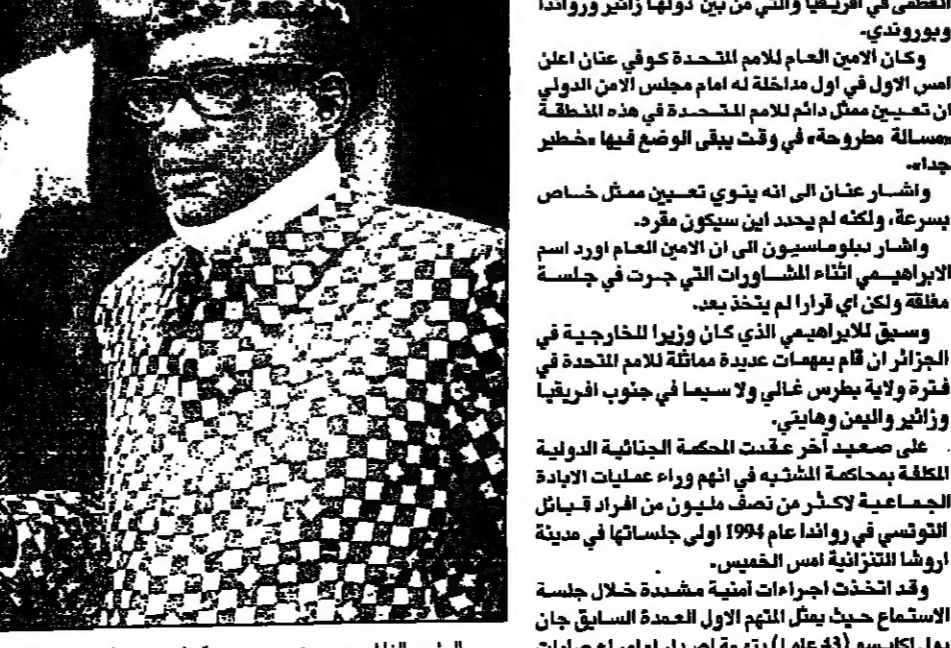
العظمى في افريقيا والتي من بين دولها زائير ورواندا وبوروندي.

وكان الامين العام للامم المتحدة كوفي عنان اعلن امس الاول في اول مداخلة له امام مجلس الامن الدولي ان تعيين ممثل دائم للامم المتحدة في هذه المنطقة «مسالة مطروحة» في وقت يبقى الوضع فيها «خطير جدا».

واشار عنان الى انه ينوي تعيين ممثل خاص بسرعة، ولكنه لم يحدد اين سيكون مقره.

واشار دبلوماسيون الى ان الامين العام اورد اسم الابراهيمي اثناء المشاورات التي جرت في جلسة مغلقة ولكن اي قرارا لم يتخذ بعد.

وسبق للابراهيمي الذي كان وزيرا للخارجية في الجزائر ان قام بمهمات عديدة مماثلة للامم المتحدة في فترة ولاية بطرس غالي ولا سيما في جنوب افريقيا وزائير واليمن وهايتي.

على صعيد آخر عقدت المحكمة الجنائية الدولية المكلفة بمحاكمة المشتبه في انهم وراء عمليات الابادة الجماعية لاكثر من نصف مليون من افراد قبائل التوتسي في رواندا عام 1994 اولى جلساتها في مدينة اروشا التنزانية امس الخميس.

وقد اتخذت اجراءات امنية مشددة خلال جلسة الاستماع حيث يمثل المتهم الاول العمدة السابق جان بول اكايسو (43 عاما) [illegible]

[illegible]